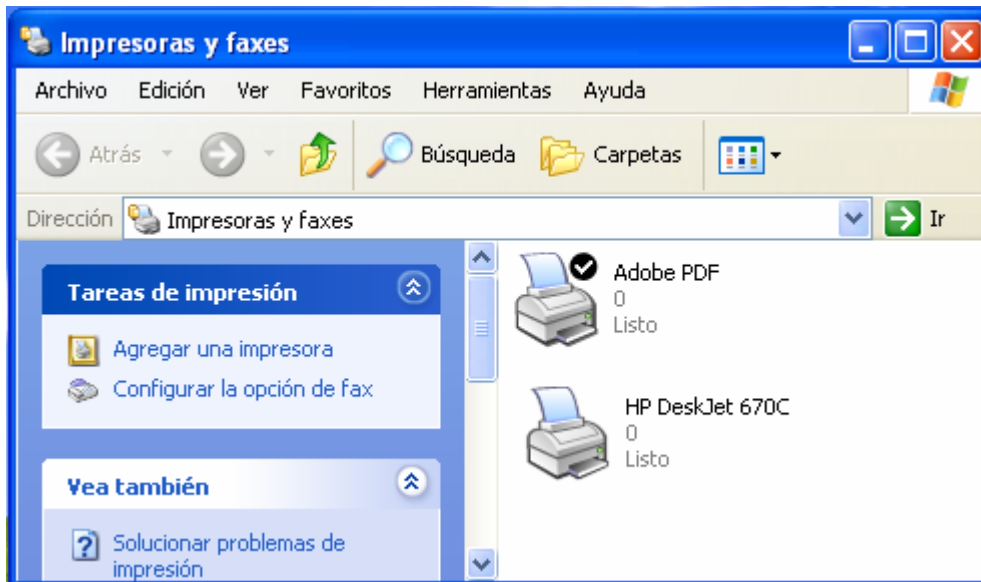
Impresoras y faxes

Archivo Edición Ver Favoritos Herramientas Ayuda

Atrás Búsqueda Carpetas

Dirección Impresoras y faxes Ir

Tareas de impresión

Agregar una impresora
Configurar la opción de fax

Vea también

Solucionar problemas de impresión

Adobe PDF
0
Listo

HP DeskJet 670C
0
Listo